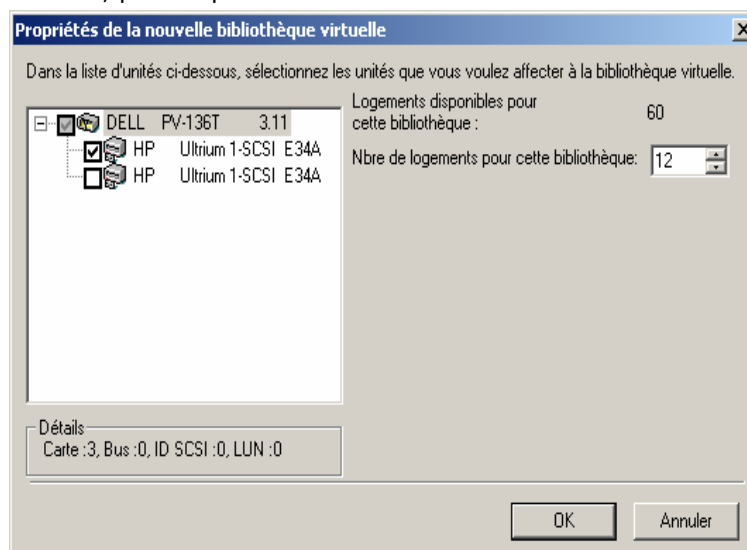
Propriétés de la nouvelle bibliothèque virtuelle

Dans la liste d'unités ci-dessous, sélectionnez les unités que vous voulez affecter à la bibliothèque virtuelle.

DELL PV-136T 3.11
HP Ultrium 1-SCSI E34A
HP Ultrium 1-SCSI E34A

Logements disponibles pour cette bibliothèque : 60

Nbre de logements pour cette bibliothèque: 12

Détails
Carte :3, Bus :0, ID SCSI :0, LUN :0

OK

Annuler